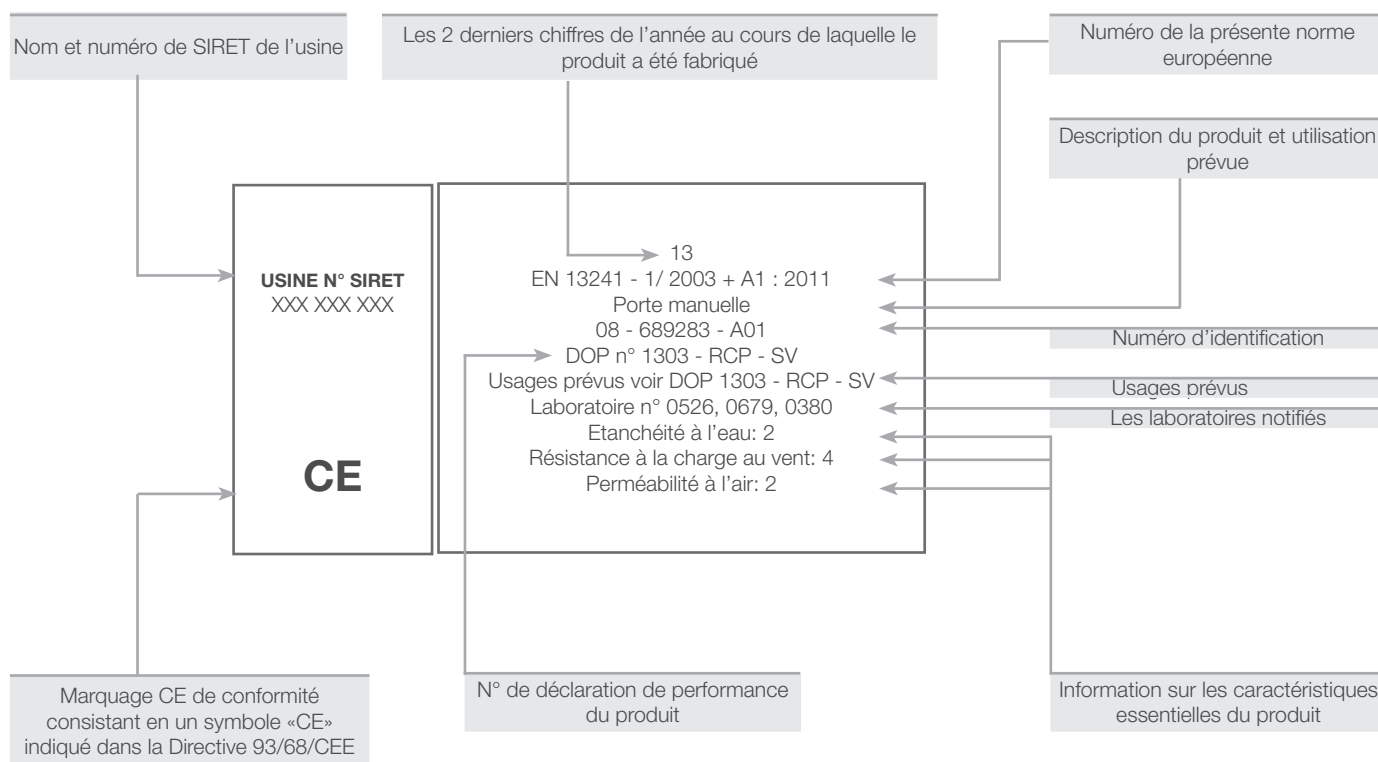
Nom et numéro de SIRET de l'usine

Les 2 derniers chiffres de l'année au cours de laquelle le produit a été fabriqué

Numéro de la présente norme européenne

Description du produit et utilisation prévue

USINE N° SIRET
XXX XXX XXX

CE

13
EN 13241 - 1/ 2003 + A1 : 2011
Porte manuelle
08 - 689283 - A01
DOP n° 1303 - RCP - SV
Usages prévus voir DOP 1303 - RCP - SV
Laboratoire n° 0526, 0679, 0380
Etanchéité à l'eau: 2
Résistance à la charge au vent: 4
Perméabilité à l'air: 2

Numéro d'identification

Usages prévus

Les laboratoires notifiés

Marquage CE de conformité consistant en un symbole «CE» indiqué dans la Directive 93/68/CEE

N° de déclaration de performance du produit

Information sur les caractéristiques essentielles du produit